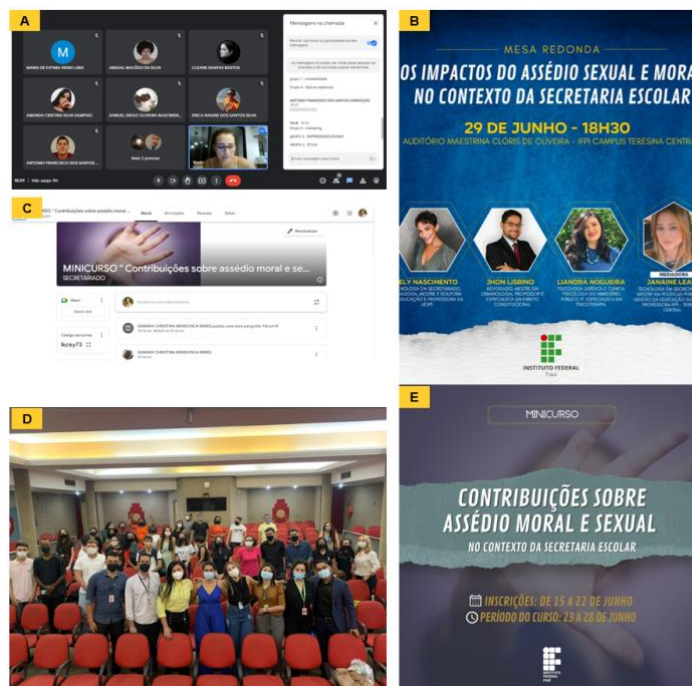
A

MARIA DE FÁTIMA VIEIRA LIMA

ABIGAIL ARAÚJO DA SILVA

CLEANE SANTOS BASTOS

AMANDA CRISTINA SILVA SAMPAIO

SAMUEL DIEGO OLIVEIRA MASCARENHAS

ÉRICA NAIANE DOS SANTOS SILVA

ANTONIO FRANCISCO DOS SANTOS

Mais 3 pessoas

Mensagens na chamada

Grupo 1 - contabilidade

Grupo 4 - Núcleo empresas

ANTONIO FRANCISCO DOS SANTOS CONCEIÇÃO

Grupo 2 - marketing

GRUPO 5 - EMPRESÁRIO/ROSA

GRUPO 3 - ÉTICA

18:59 | hdc-aqqo-fkr

B

MESA REDONDA

OS IMPACTOS DO ASSÉDIO SEXUAL E MORA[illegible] NO CONTEXTO DA SECRETARIA ESCOLAR

29 DE JUNHO - 18H30

AUDITÓRIO MAESTRINA CLÓRIS DE OLIVEIRA - IFPI CAMPUS TERESINA CENTRAL

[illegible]ELY NASCIMENTO

JHON LISBINO

LIANDRA NOGUEIRA

MEDIADORA

JANAINE LEA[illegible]

INSTITUTO FEDERAL
Piauí

C

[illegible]SO " Contribuições sobre assédio moral ...

Mural

Atividades

Pessoas

Notas

Personalizar

MINICURSO " Contribuições sobre assédio moral e se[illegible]

SECRETARIADO

Meet

Código da turma

lkcxy73

SAMARA CHRISTINA MENDONÇA REIRES

SAMARA CHRISTINA MENDONÇA REIRES

D

E

MINICURSO

CONTRIBUIÇÕES SOBRE ASSÉDIO MORAL E SEXUAL

NO CONTEXTO DA SECRETARIA ESCOLAR

INSCRIÇÕES: DE 15 A 22 DE JUNHO

PERÍODO DO CURSO: 23 A 28 DE JUNHO